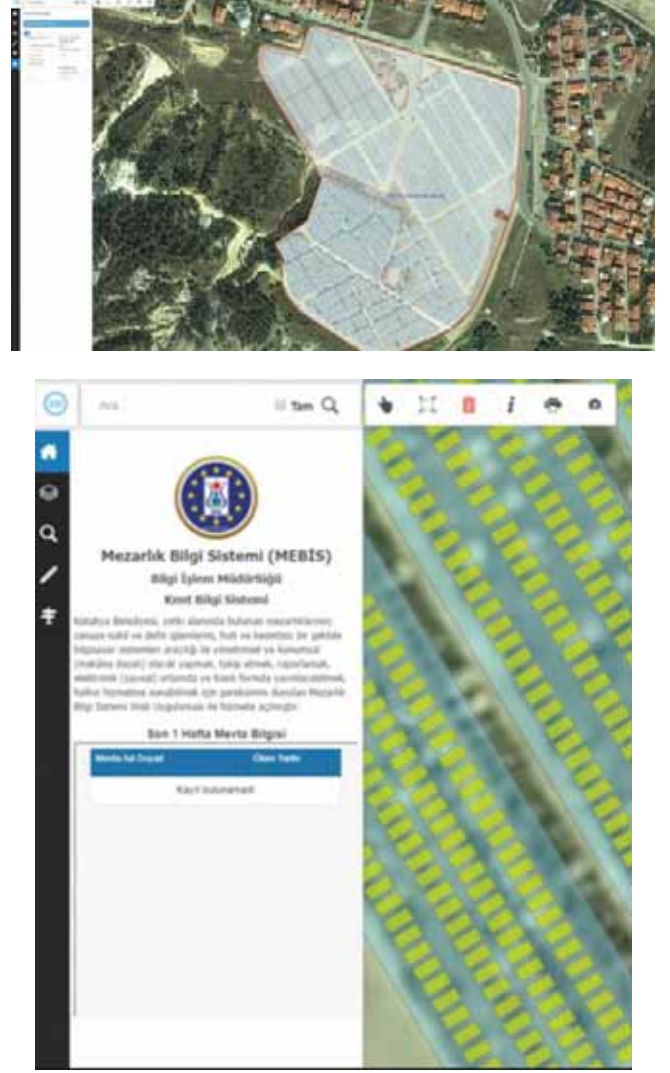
Ara

Tam

Mezarlık Bilgi Sistemi (MEBİS)

Bilgi İşlem Müdürlüğü

Kent Bilgi Sistemi

Kütahya Belediyesi, yetki alanında bulunan mezarlıklarının cenaze kabul ve defin işlemlerini, hızlı ve kesintisiz bir şekilde bilgisayar sistemleri aracılığı ile yönetmek ve konumsal (mekâna dayalı) olarak yapmak, takip etmek, raporlamak, elektronik (sayısal) ortamda ve kısa formda saklanabilmek, halkın hizmetine sunabilmek için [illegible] Mezarlık Bilgi Sistemi Web Uygulaması ile hizmete açılmıştır.

Son 1 Hafta Mevta Bilgisi

| Mevta Adı Soyadı | Ölüm Tarihi |
|---|---|
| Kayıt bulunamadı | |